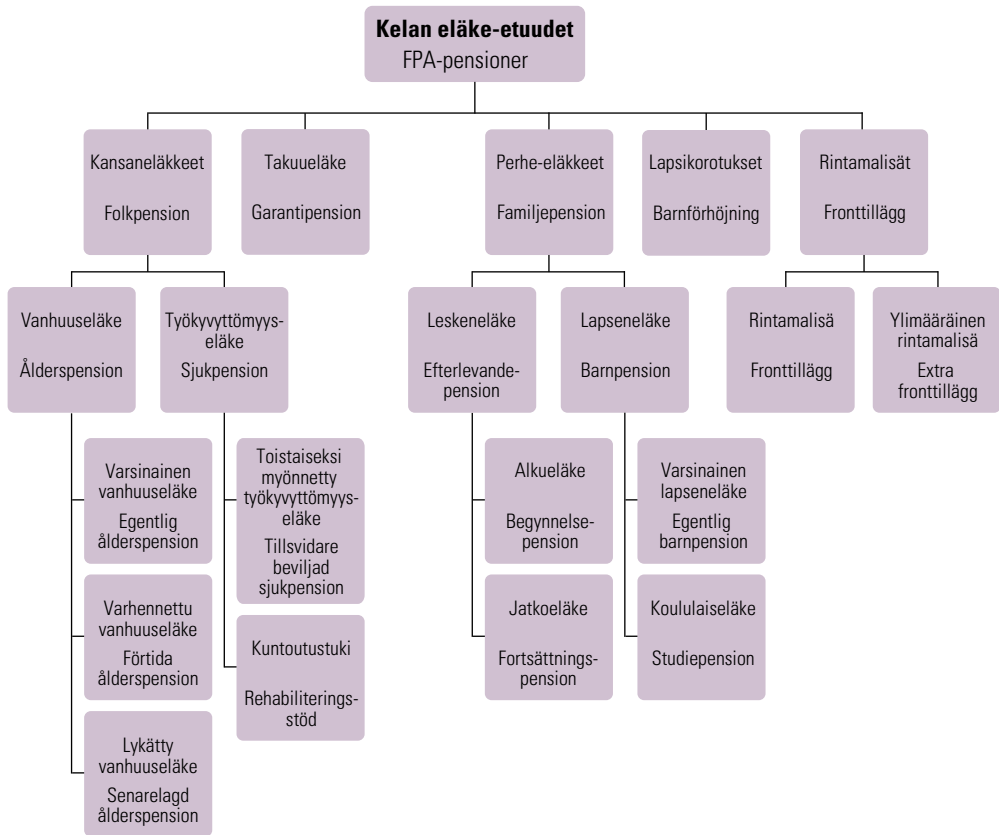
**Kelan eläke-etuudet**
FPA-pensioner

Kansaneläkkeet
Folkpension

Takuueläke
Garantipension

Perhe-eläkkeet
Familjepension

Lapsikorotukset
Barnförhöjning

Rintamalisät
Fronttillägg

Vanhuuseläke
Ålderspension

Työkyvyttömyyseläke
Sjukpension

Varsinainen vanhuuseläke
Egentlig ålderspension

Varhennettu vanhuuseläke
Förtida ålderspension

Lykätty vanhuuseläke
Senarelagd ålderspension

Toistaiseksi myönnetty työkyvyttömyyseläke
Tillsvidare beviljad sjukpension

Kuntoutustuki
Rehabiliteringsstöd

Leskeneläke
Efterlevandepension

Lapseneläke
Barnpension

Alkueläke
Begynnelsepension

Jatkoeläke
Fortsättningspension

Varsinainen lapseneläke
Egentlig barnpension

Koululaiseläke
Studiepension

Rintamalisä
Fronttillägg

Ylimääräinen rintamalisä
Extra fronttillägg